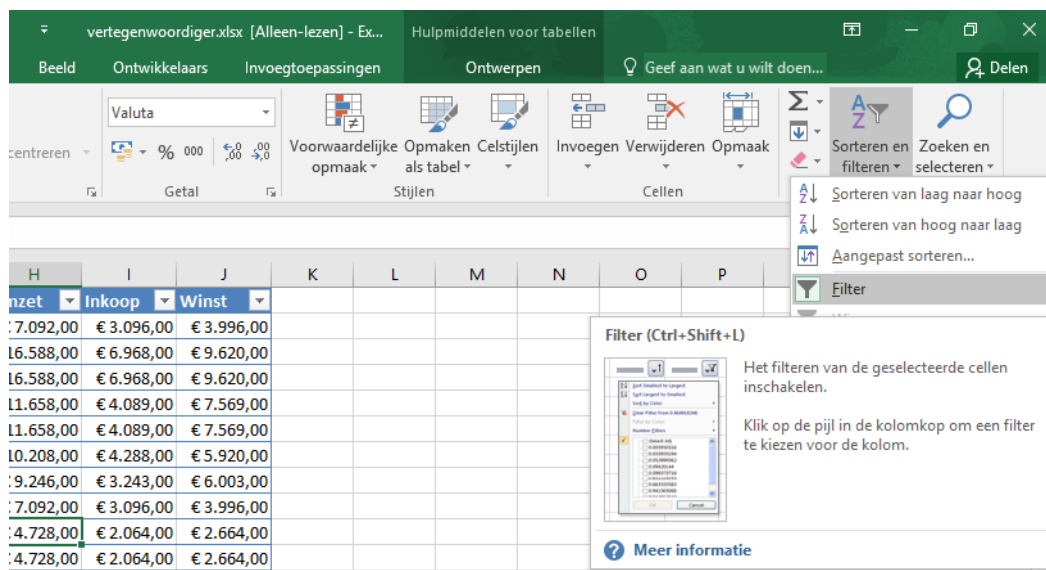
vertegenwoordiger.xlsx [Alleen-lezen] - Ex... Hulpmiddelen voor tabellen

Beeld Ontwikkelaars Invoegtoepassingen Ontwerpen Geef aan wat u wilt doen... Delen

centreren Valuta % 000 Getal

Voorwaardelijke opmaak Opmaken als tabel Celstijlen Stijlen

Invoegen Verwijderen Opmaak Cellen

Sorteren en filteren Zoeken en selecteren

Sorteren van laag naar hoog
Sorteren van hoog naar laag
Aangepast sorteren...
Filter

| H | I | J | K | L | M | N | O | P |
|---|---|---|---|---|---|---|---|---|
| nzet | Inkoop | Winst | | | | | | |
| 7.092,00 | € 3.096,00 | € 3.996,00 | | | | | | |
| 16.588,00 | € 6.968,00 | € 9.620,00 | | | | | | |
| 16.588,00 | € 6.968,00 | € 9.620,00 | | | | | | |
| 11.658,00 | € 4.089,00 | € 7.569,00 | | | | | | |
| 11.658,00 | € 4.089,00 | € 7.569,00 | | | | | | |
| 10.208,00 | € 4.288,00 | € 5.920,00 | | | | | | |
| 9.246,00 | € 3.243,00 | € 6.003,00 | | | | | | |
| 7.092,00 | € 3.096,00 | € 3.996,00 | | | | | | |
| 4.728,00 | € 2.064,00 | € 2.664,00 | | | | | | |
| 4.728,00 | € 2.064,00 | € 2.664,00 | | | | | | |

Filter (Ctrl+Shift+L)

Het filteren van de geselecteerde cellen inschakelen.

Klik op de pijl in de kolomkop om een filter te kiezen voor de kolom.

Meer informatie